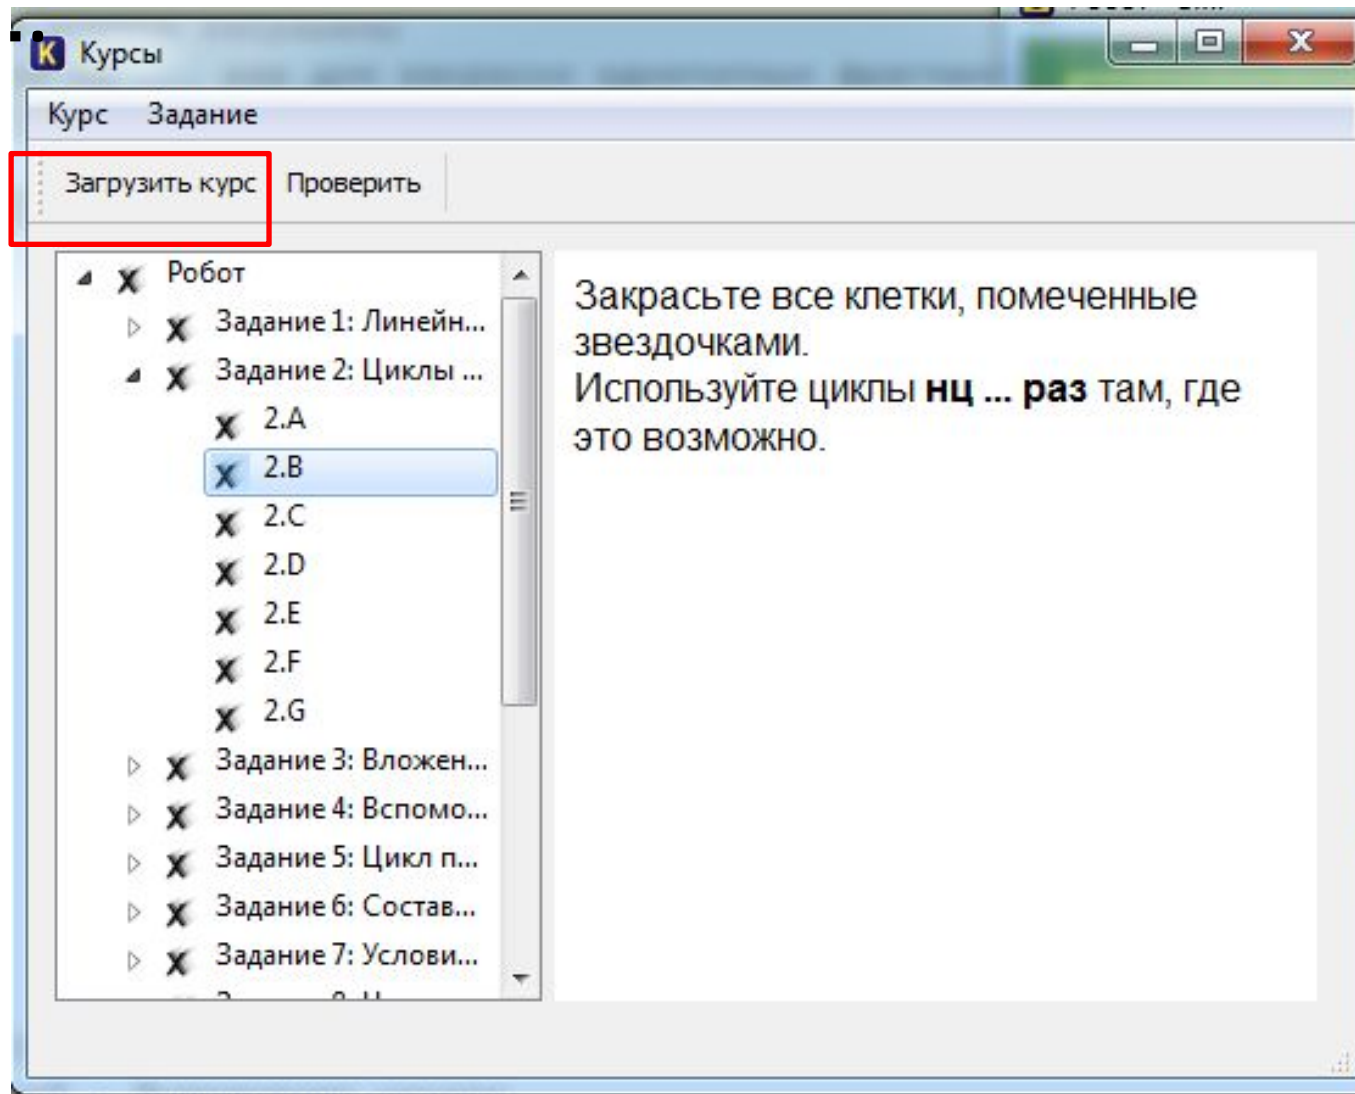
Курсы

Курс Задание

Загрузить курс Проверить

Робот
Задание 1: Линейн...
Задание 2: Циклы ...
2.A
2.B
2.C
2.D
2.E
2.F
2.G
Задание 3: Вложен...
Задание 4: Вспомо...
Задание 5: Цикл п...
Задание 6: Состав...
Задание 7: Услови...
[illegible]

Закрасьте все клетки, помеченные звездочками.
Используйте циклы **нц ... раз** там, где это возможно.